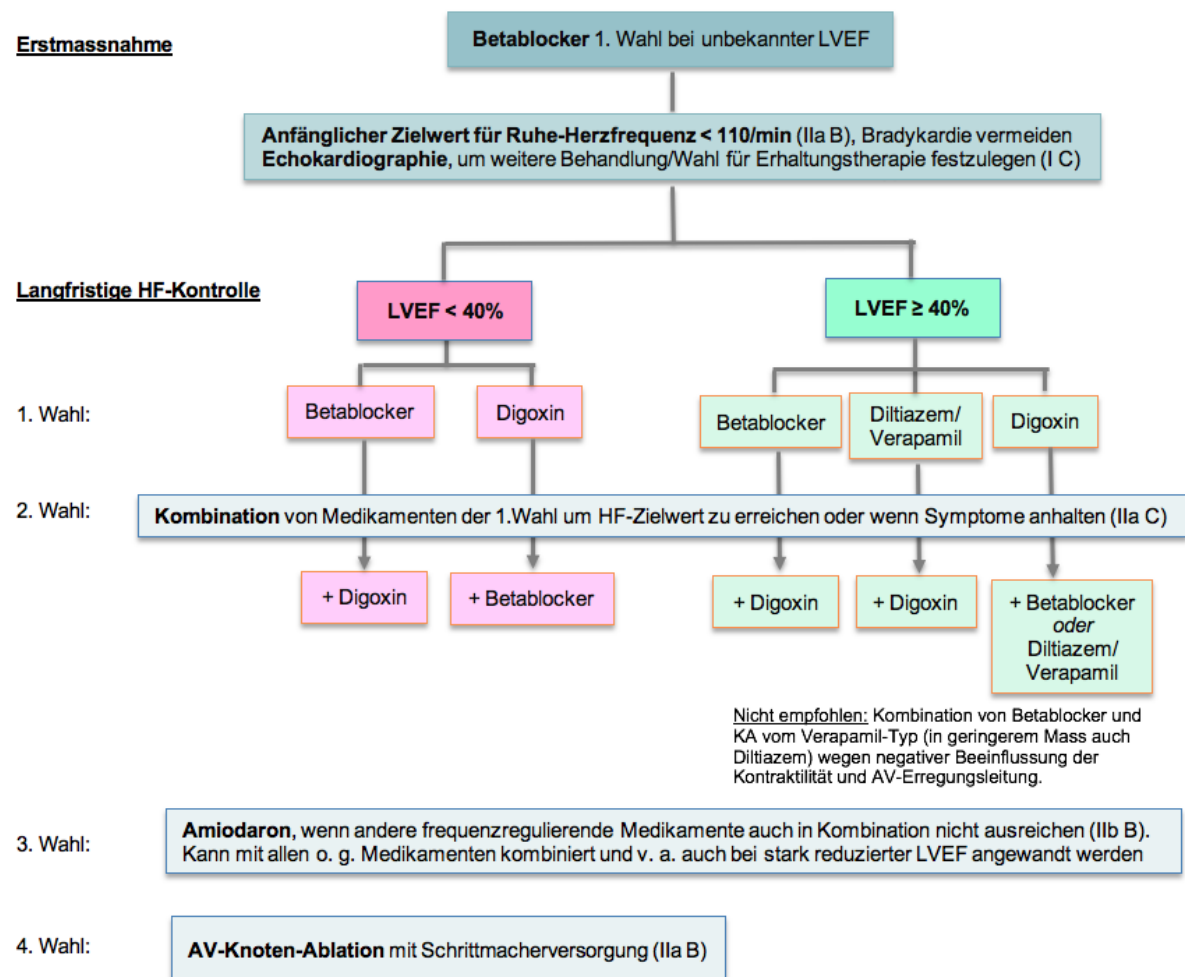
Erstmassnahme

Betablocker 1. Wahl bei unbekannter LVEF

Anfänglicher Zielwert für Ruhe-Herzfrequenz < 110/min (IIa B), Bradykardie vermeiden
Echokardiographie, um weitere Behandlung/Wahl für Erhaltungstherapie festzulegen (I C)

Langfristige HF-Kontrolle

LVEF < 40%

LVEF ≥ 40%

1. Wahl:

Betablocker

Digoxin

Betablocker

Diltiazem/ Verapamil

Digoxin

2. Wahl:

Kombination von Medikamenten der 1.Wahl um HF-Zielwert zu erreichen oder wenn Symptome anhalten (IIa C)

+ Digoxin

+ Betablocker

+ Digoxin

+ Digoxin

+ Betablocker oder Diltiazem/ Verapamil

Nicht empfohlen: Kombination von Betablocker und KA vom Verapamil-Typ (in geringerem Mass auch Diltiazem) wegen negativer Beeinflussung der Kontraktilität und AV-Erregungsleitung.

3. Wahl:

Amiodaron, wenn andere frequenzregulierende Medikamente auch in Kombination nicht ausreichen (IIb B). Kann mit allen o. g. Medikamenten kombiniert und v. a. auch bei stark reduzierter LVEF angewandt werden

4. Wahl:

AV-Knoten-Ablation mit Schrittmacherversorgung (IIa B)